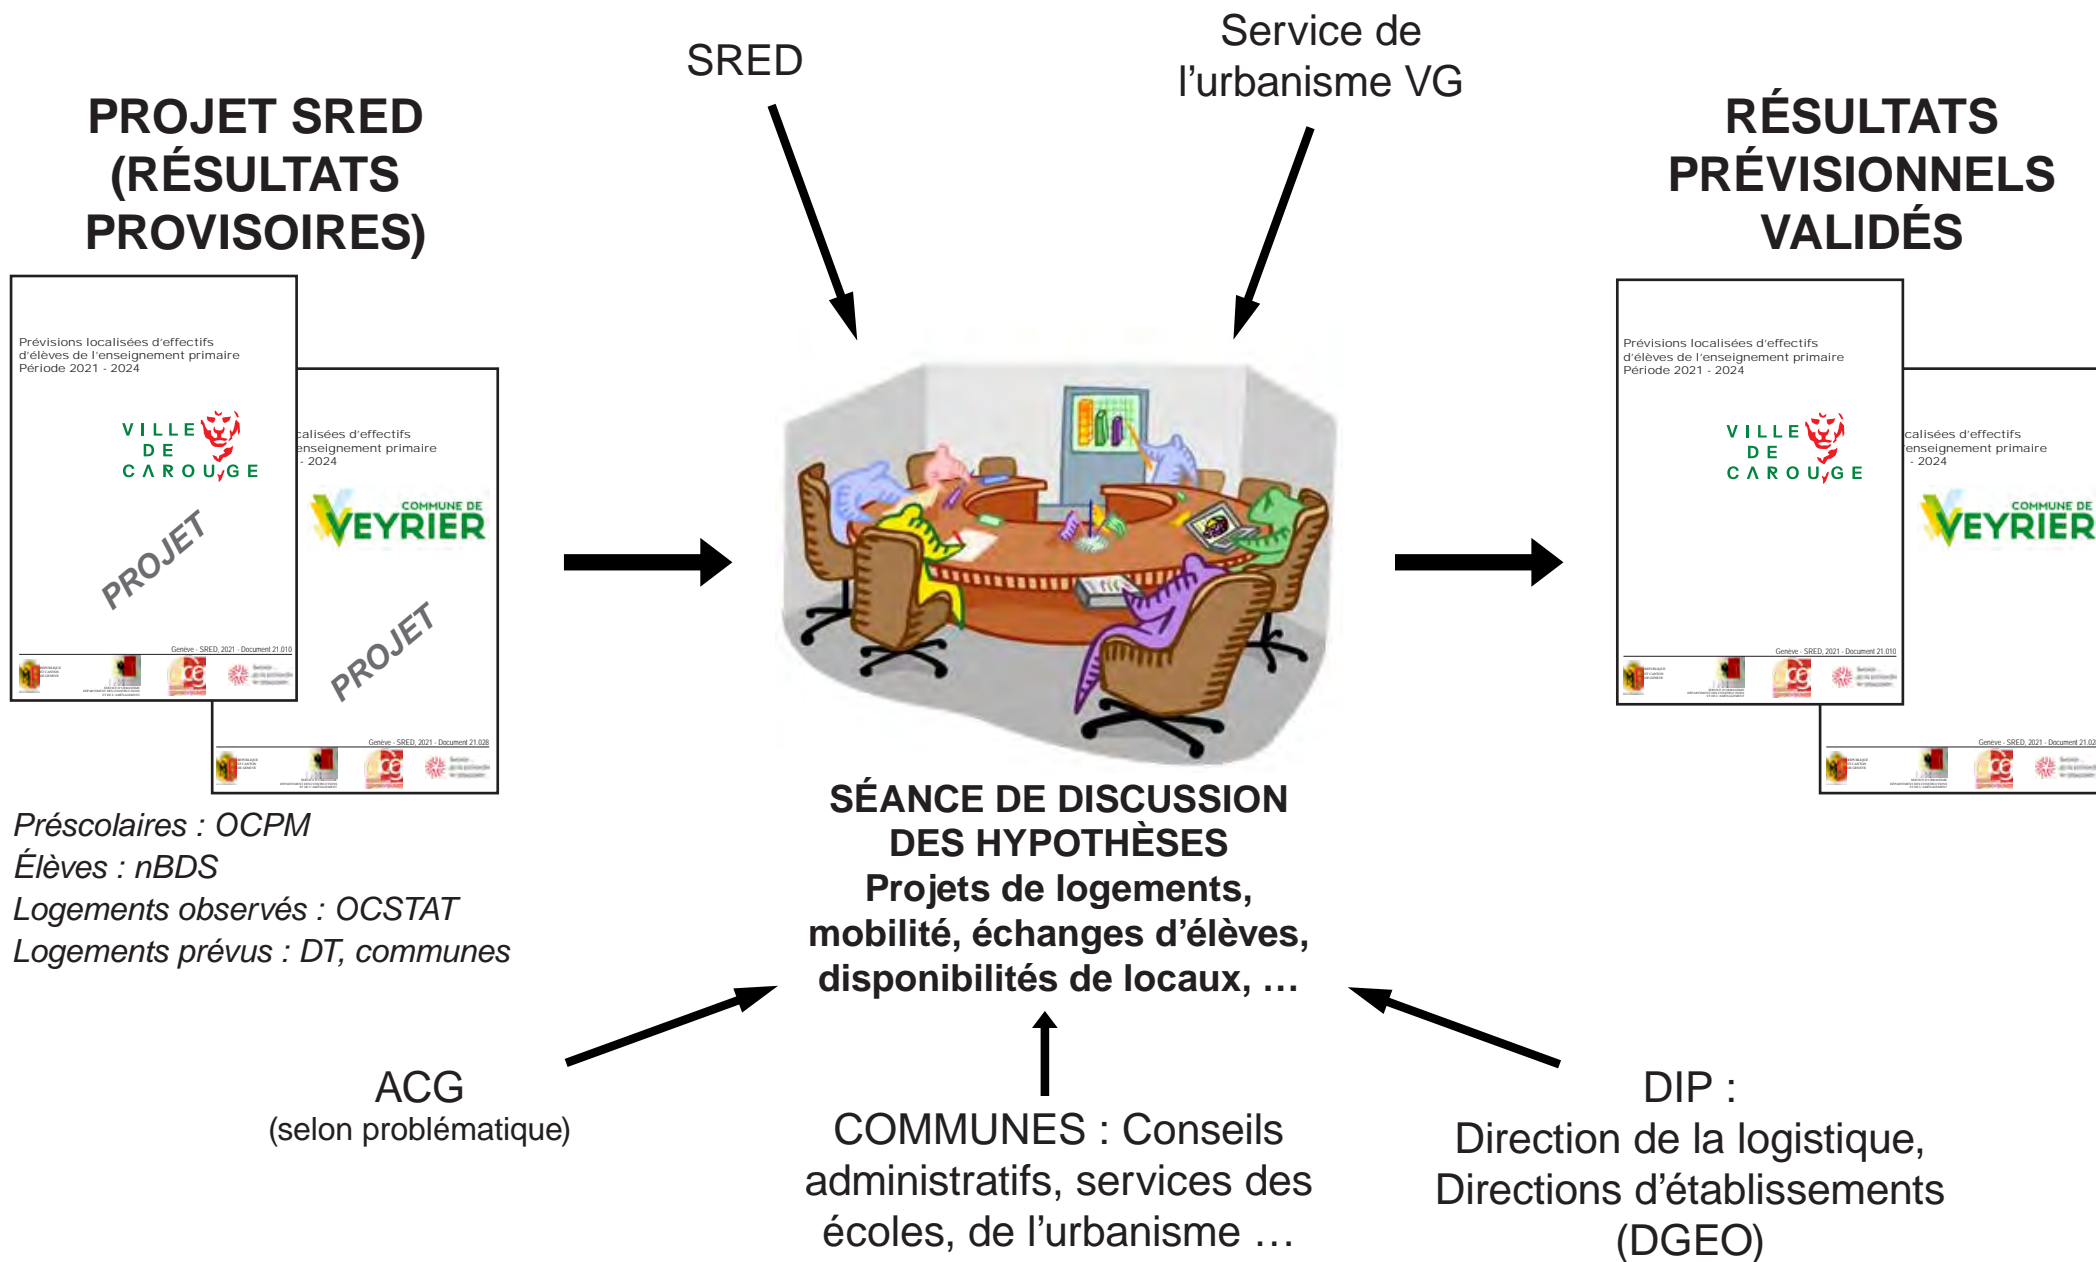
SRED

Service de l'urbanisme VG

PROJET SRED (RÉSULTATS PROVISOIRES)

Prévisions localisées d'effectifs d'élèves de l'enseignement primaire Période 2021 - 2024

VILLE DE CAROUGE

PROJET

Genève - SRED, 2021 - Document 21.010

calisées d'effectifs enseignement primaire - 2024

COMMUNE DE VEYRIER

PROJET

Genève - SRED, 2021 - Document 21.028

Préscolaires : OCPM
Élèves : nBDS
Logements observés : OCSTAT
Logements prévus : DT, communes

RÉSULTATS PRÉVISIONNELS VALIDÉS

Prévisions localisées d'effectifs d'élèves de l'enseignement primaire Période 2021 - 2024

VILLE DE CAROUGE

Genève - SRED, 2021 - Document 21.010

calisées d'effectifs enseignement primaire - 2024

COMMUNE DE VEYRIER

Genève - SRED, 2021 - Document 21.02

SÉANCE DE DISCUSSION DES HYPOTHÈSES
Projets de logements, mobilité, échanges d'élèves, disponibilités de locaux, …

ACG
(selon problématique)

COMMUNES : Conseils administratifs, services des écoles, de l'urbanisme …

DIP :
Direction de la logistique, Directions d'établissements (DGEO)